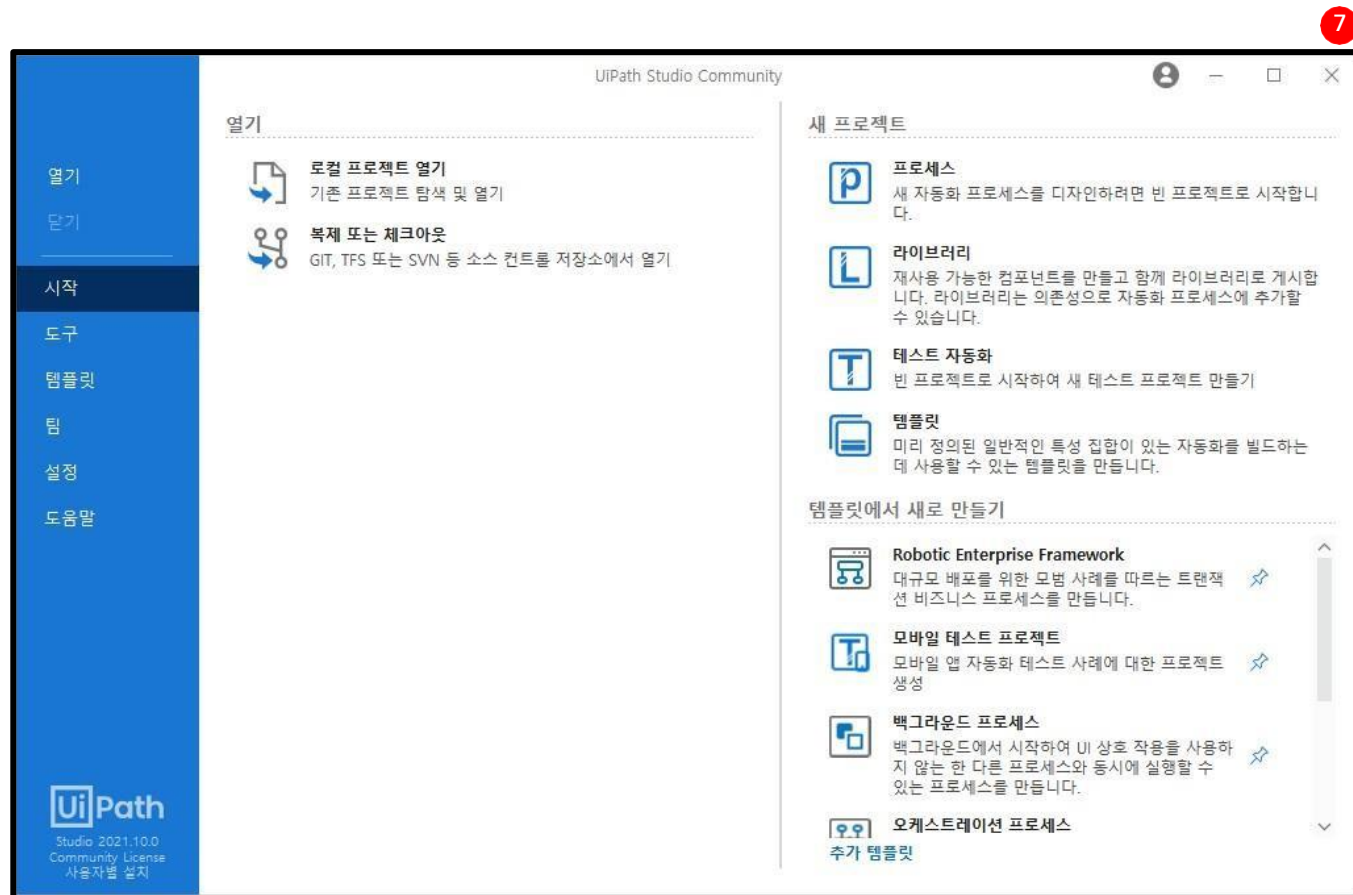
7

UiPath Studio Community

열기
닫기
시작
도구
템플릿
팀
설정
도움말

UiPath
Studio 2021.10.0
Community License
사용자별 설치

열기

로컬 프로젝트 열기
기존 프로젝트 탐색 및 열기

복제 또는 체크아웃
GIT, TFS 또는 SVN 등 소스 컨트롤 저장소에서 열기

새 프로젝트

프로세스
새 자동화 프로세스를 디자인하려면 빈 프로젝트로 시작합니다.

라이브러리
재사용 가능한 컴포넌트를 만들고 함께 라이브러리로 게시합니다. 라이브러리는 의존성으로 자동화 프로세스에 추가할 수 있습니다.

테스트 자동화
빈 프로젝트로 시작하여 새 테스트 프로젝트 만들기

템플릿
미리 정의된 일반적인 특성 집합이 있는 자동화를 빌드하는 데 사용할 수 있는 템플릿을 만듭니다.

템플릿에서 새로 만들기

Robotic Enterprise Framework
대규모 배포를 위한 모범 사례를 따르는 트랜잭션 비즈니스 프로세스를 만듭니다.

모바일 테스트 프로젝트
모바일 앱 자동화 테스트 사례에 대한 프로젝트 생성

백그라운드 프로세스
백그라운드에서 시작하여 UI 상호 작용을 사용하지 않는 한 다른 프로세스와 동시에 실행할 수 있는 프로세스를 만듭니다.

오케스트레이션 프로세스

추가 템플릿